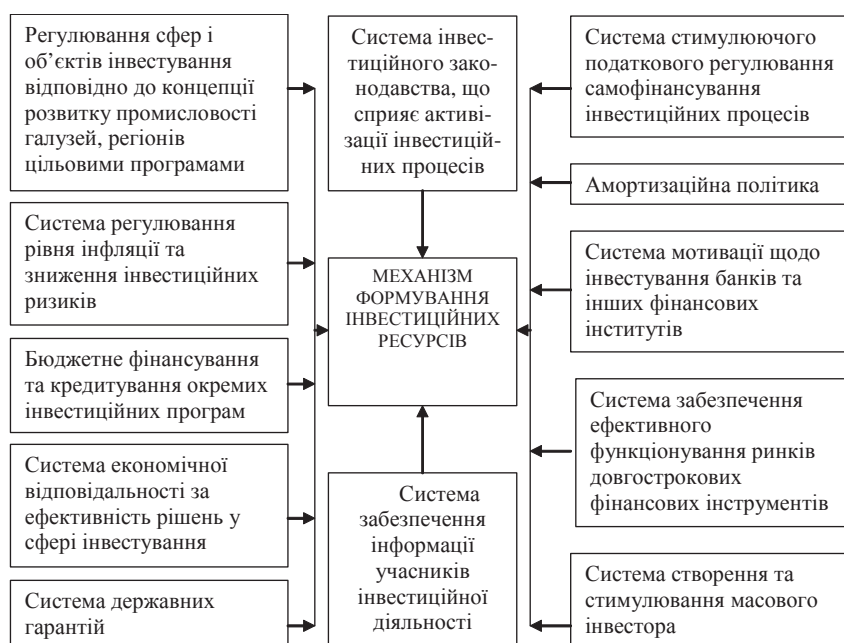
Регулювання сфер і об’єктів інвестування відповідно до концепції розвитку промисловості галузей, регіонів цільовими програмами

Система регулювання рівня інфляції та зниження інвестиційних ризиків

Бюджетне фінансування та кредитування окремих інвестиційних програм

Система економічної відповідальності за ефективність рішень у сфері інвестування

Система державних гарантій

Система інвестиційного законодавства, що сприяє активізації інвестиційних процесів

МЕХАНІЗМ ФОРМУВАННЯ ІНВЕСТИЦІЙНИХ РЕСУРСІВ

Система забезпечення інформації учасників інвестиційної діяльності

Система стимулюючого податкового регулювання самофінансування інвестиційних процесів

Амортизаційна політика

Система мотивації щодо інвестування банків та інших фінансових інститутів

Система забезпечення ефективного функціонування ринків довгострокових фінансових інструментів

Система створення та стимулювання масового інвестора